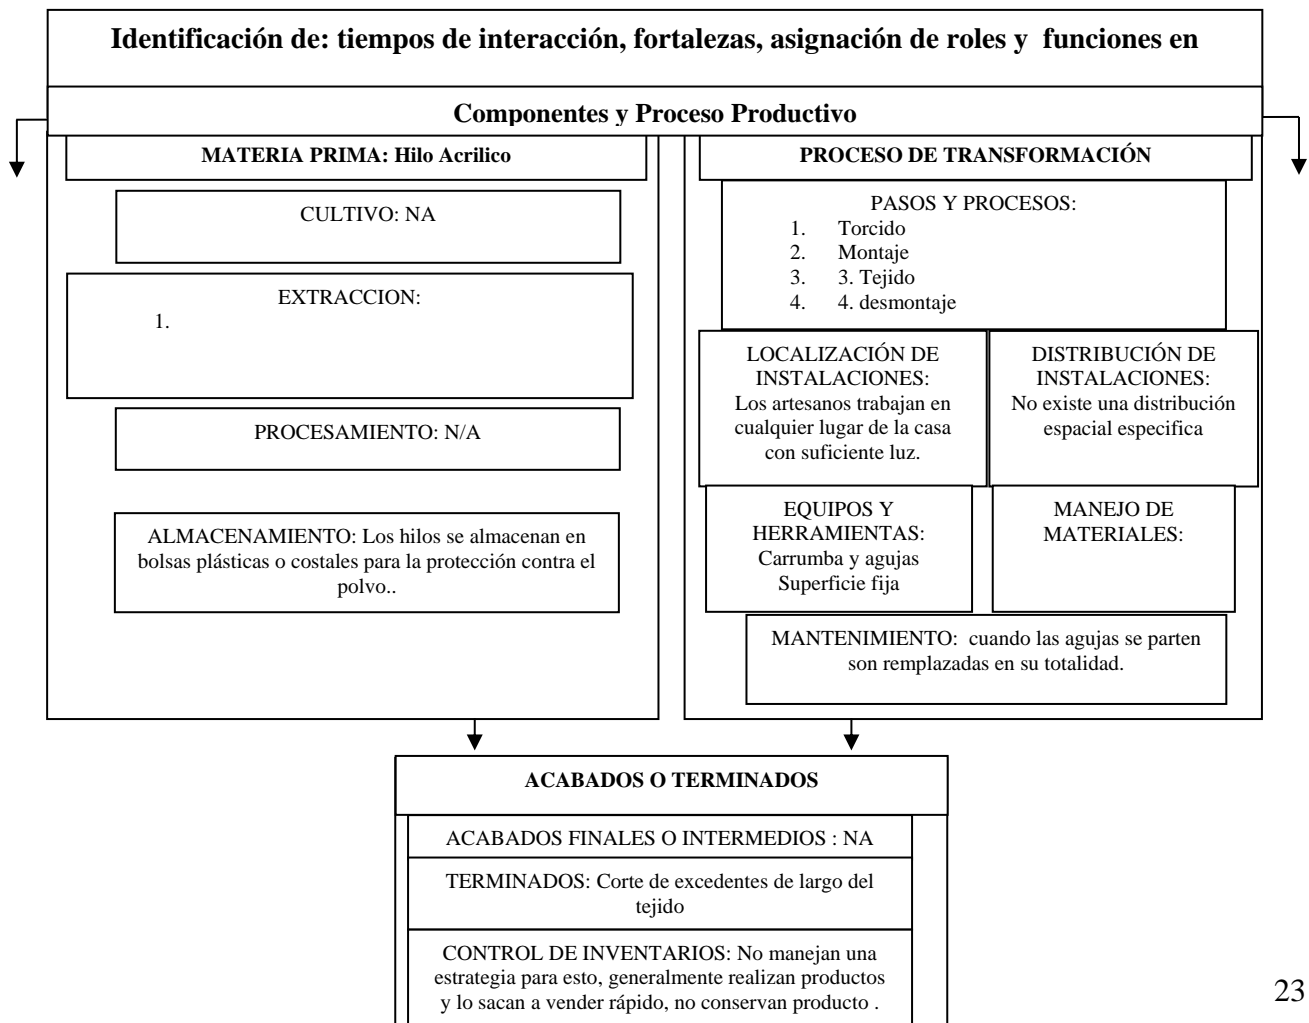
**Identificación de: tiempos de interacción, fortalezas, asignación de roles y funciones en**

**Componentes y Proceso Productivo**

**MATERIA PRIMA: Hilo Acrilico**

CULTIVO: NA

EXTRACCION:
1.

PROCESAMIENTO: N/A

ALMACENAMIENTO: Los hilos se almacenan en bolsas plásticas o costales para la protección contra el polvo..

**PROCESO DE TRANSFORMACIÓN**

PASOS Y PROCESOS:
1. Torcido
2. Montaje
3. 3. Tejido
4. 4. desmontaje

LOCALIZACIÓN DE INSTALACIONES: Los artesanos trabajan en cualquier lugar de la casa con suficiente luz.

DISTRIBUCIÓN DE INSTALACIONES: No existe una distribución espacial especifica

EQUIPOS Y HERRAMIENTAS: Carrumba y agujas Superficie fija

MANEJO DE MATERIALES:

MANTENIMIENTO: cuando las agujas se parten son remplazadas en su totalidad.

**ACABADOS O TERMINADOS**

ACABADOS FINALES O INTERMEDIOS : NA

TERMINADOS: Corte de excedentes de largo del tejido

CONTROL DE INVENTARIOS: No manejan una estrategia para esto, generalmente realizan productos y lo sacan a vender rápido, no conservan producto .

23